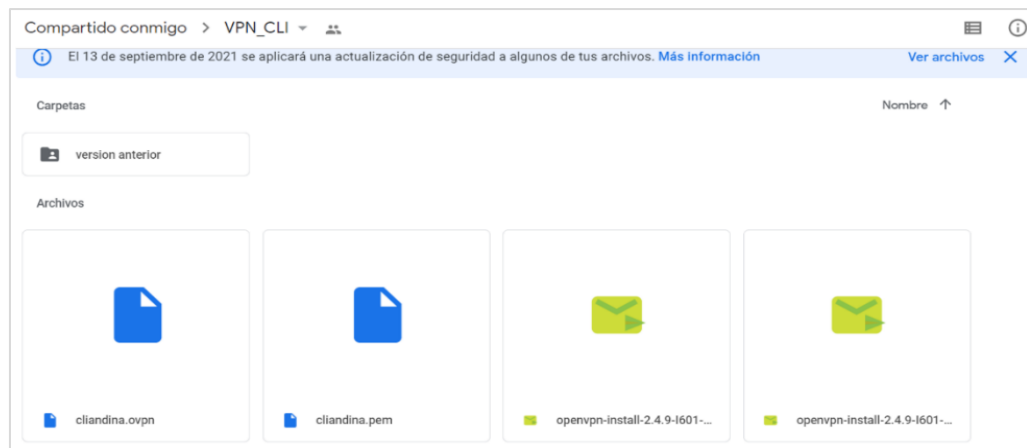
Compartido conmigo > VPN_CLI

El 13 de septiembre de 2021 se aplicará una actualización de seguridad a algunos de tus archivos. Más información

Ver archivos

Carpetas

Nombre

version anterior

Archivos

cliandina.ovpn

cliandina.pem

openvpn-install-2.4.9-I601-...

openvpn-install-2.4.9-I601-...